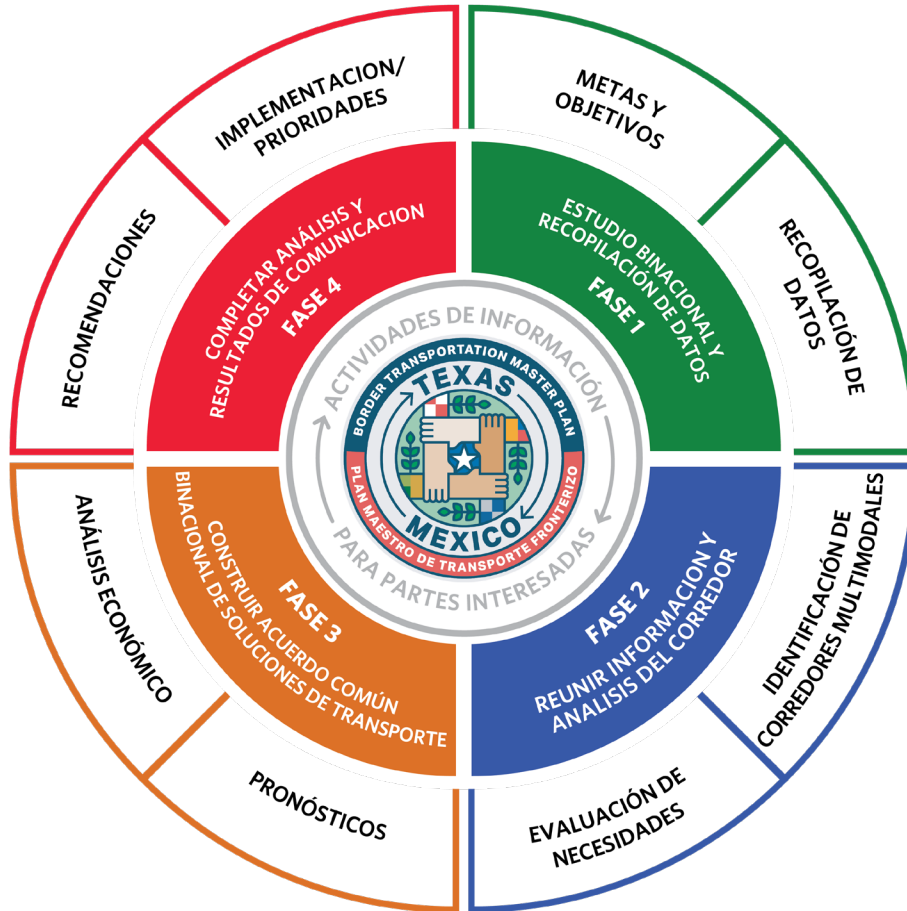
IMPLEMENTACION/ PRIORIDADES

METAS Y OBJETIVOS

RECOMENDACIONES

COMPLETAR ANÁLISIS Y RESULTADOS DE COMUNICACION

FASE 4

ESTUDIO BINACIONAL Y RECOPILACIÓN DE DATOS

FASE 1

RECOPILACIÓN DE DATOS

ACTIVIDADES DE INFORMACIÓN PARA PARTES INTERESADAS

TEXAS

BORDER TRANSPORTATION MASTER PLAN

PLAN MAESTRO DE TRANSPORTE FRONTERIZO

MEXICO

ANÁLISIS ECONÓMICO

FASE 3

CONSTRUIR ACUERDO COMÚN BINACIONAL DE SOLUCIONES DE TRANSPORTE

FASE 2

REUNIR INFORMACION Y ANALISIS DEL CORREDOR

IDENTIFICACIÓN DE CORREDORES MULTIMODALES

PRONÓSTICOS

EVALUACIÓN DE NECESIDADES